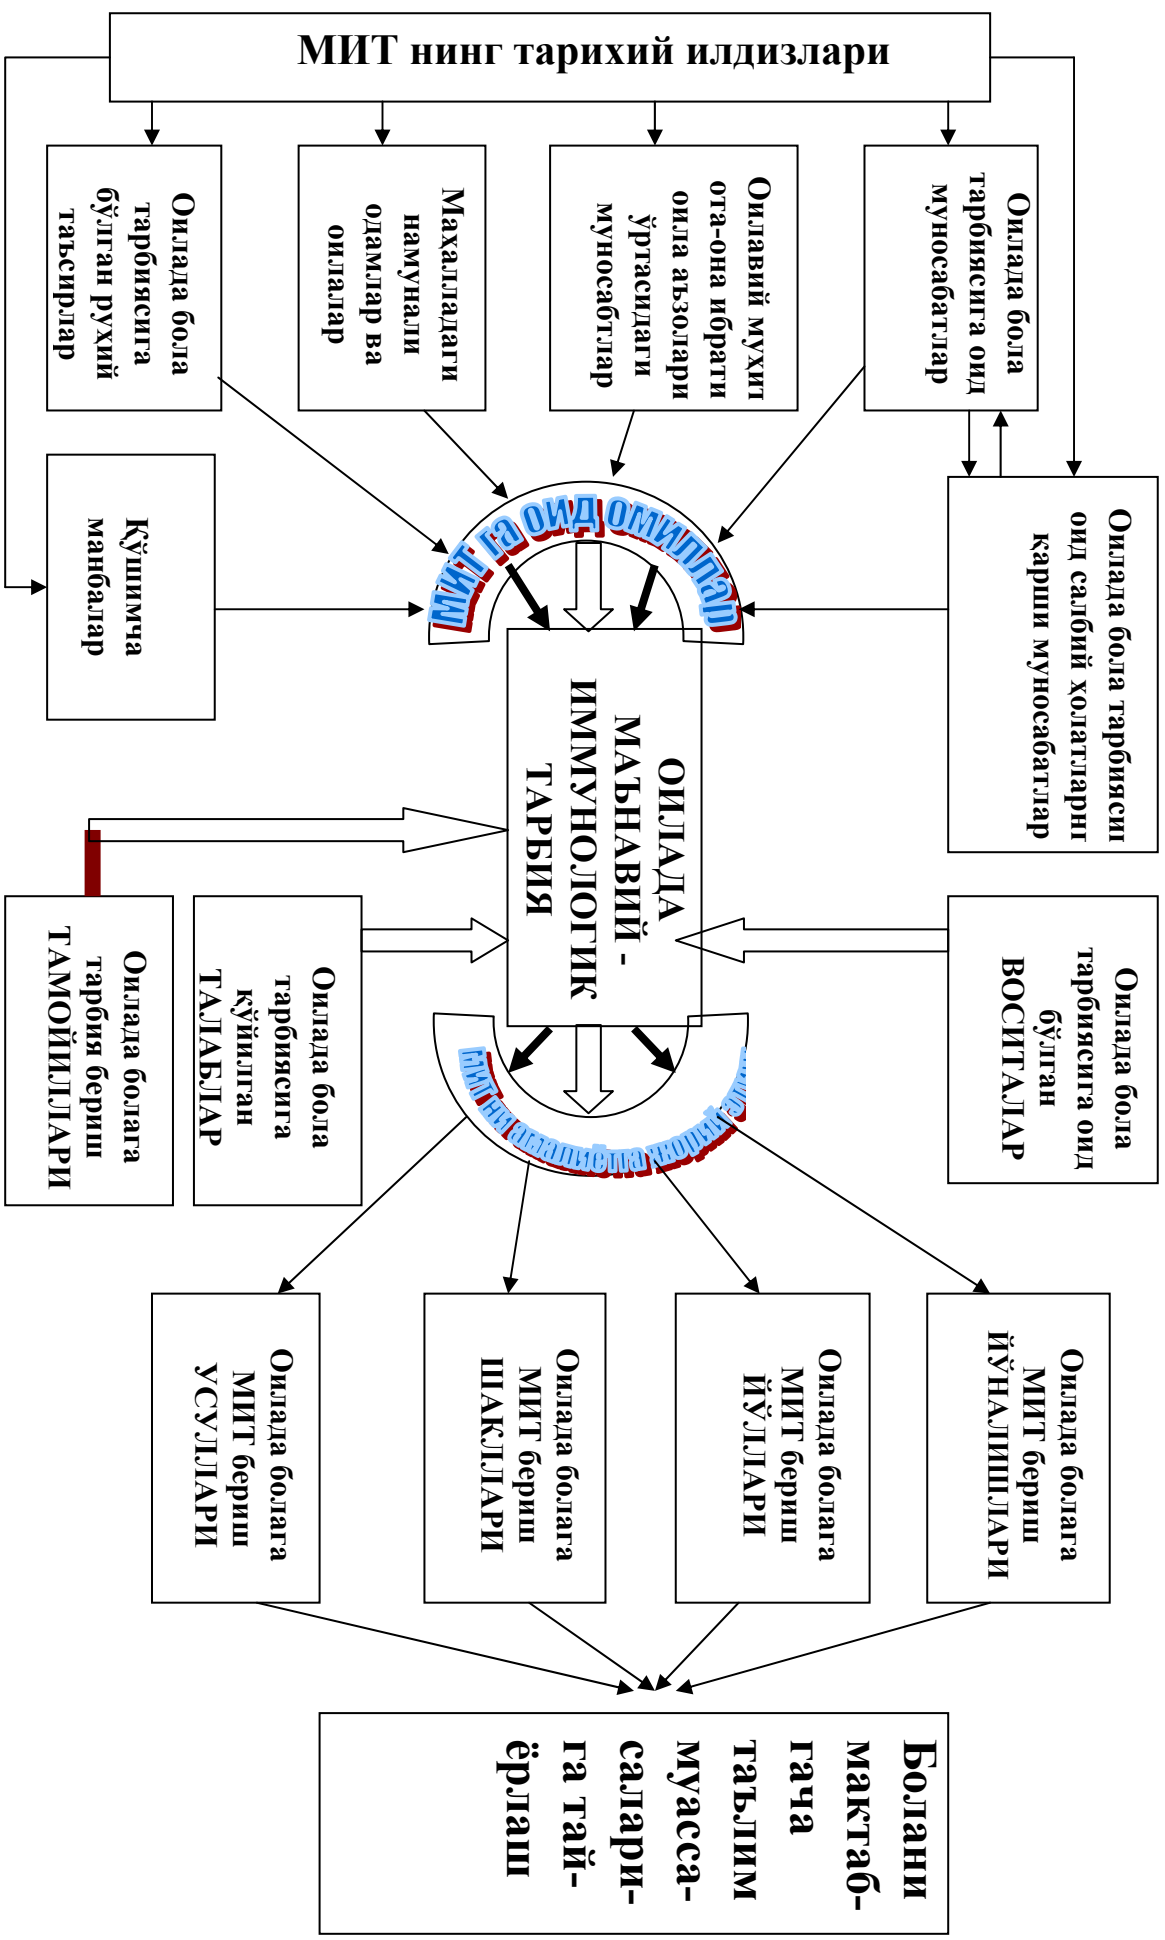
МИТ нинг тарихий илдизлари

Оилада бола тарбиясига бўлган руҳий таъсирлар

Маҳаллалдаги намунали одамлар ва оилалар

Оилавий муҳит ота-она ибрати оила аъзолари ўртасидаги муносабатлар

Оилада бола тарбиясига оид муносабатлар

Қўшимча манбалар

МИТ га оид омиллар

Оилада бола тарбияси оид салбий ҳолатларни қарши муносабатлар

ОИЛАДА МАЪНАВИЙ - ИММУНОЛОГИК ТАРБИЯ

Оилада болага тарбия бериш ТАМОЙИЛЛАРИ

Оилада бола тарбиясига қўйилган ТАЛАБЛАР

Оилада бола тарбиясига оид бўлган ВОСИТАЛАР

МИТ ни амалиётга жорий этиш

Оилада болага МИТ бериш УСУЛЛАРИ

Оилада болага МИТ бериш ШАКЛЛАРИ

Оилада болага МИТ бериш ЙЎЛЛАРИ

Оилада болага МИТ бериш ЙЎНАЛИШЛАРИ

Болани мактабгача таълим муассасаларига тайёрлаш